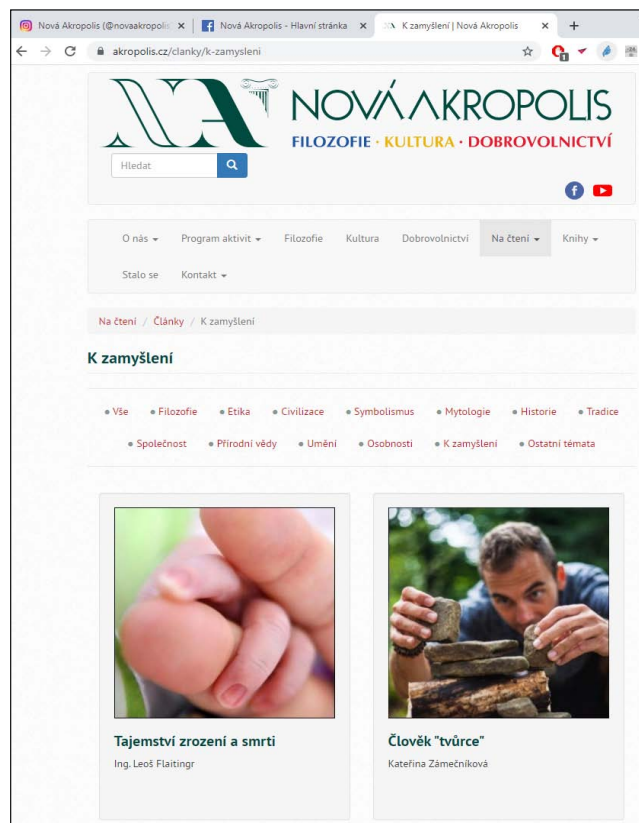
Nová Akropolis (@novaakropolis ×
Nová Akropolis - Hlavní stránka ×
K zamyšlení | Nová Akropolis ×
+

akropolis.cz/clanky/k-zamysleni

NOVÁ AKROPOLIS
FILOZOFIE · KULTURA · DOBROVOLNICTVÍ

Hledat

O nás ▾ Program aktivit ▾ Filozofie Kultura Dobrovolnictví Na čtení ▾ Knihy ▾ Stalo se Kontakt ▾

Na čtení / Články / K zamyšlení

K zamyšlení

• Vše • Filozofie • Etika • Civilizace • Symbolismus • Mytologie • Historie • Tradice • Společnost • Přírodní vědy • Umění • Osobnosti • K zamyšlení • Ostatní témata

Tajemství zrození a smrti
Ing. Leoš Flaitingr

Člověk "tvůrce"
Kateřina Zámečníková